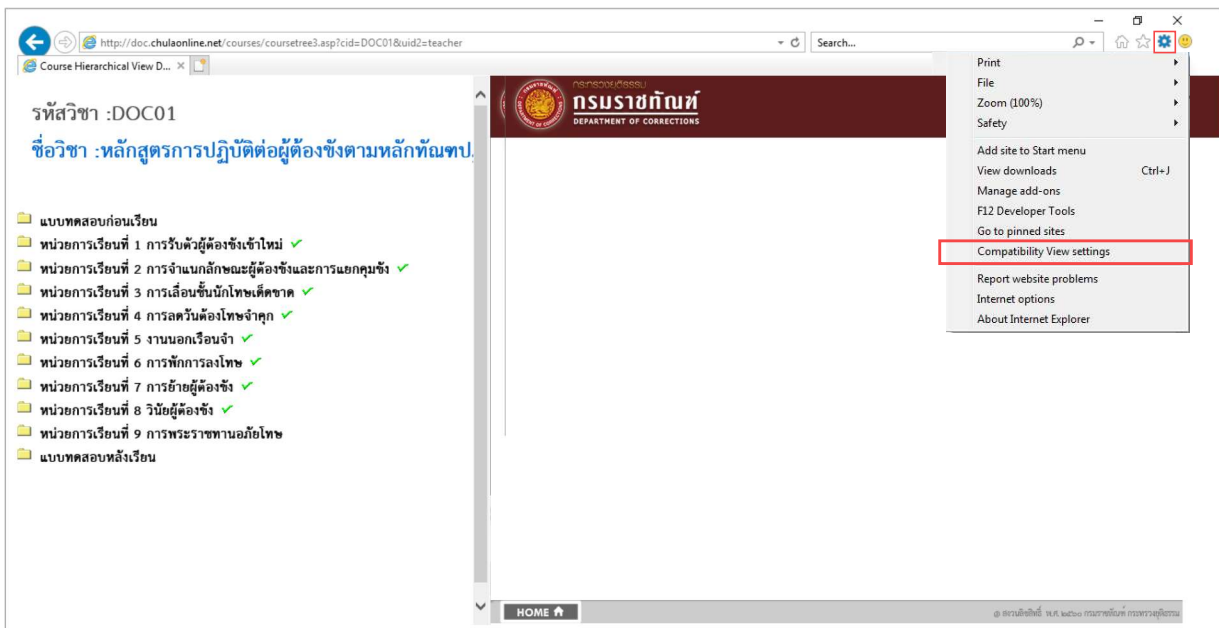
http://doc.chulaonline.net/courses/coursetree3.asp?cid=DOC01&uid2=teacher

Search...

Course Hierarchical View D...

รหัสวิชา :DOC01

ชื่อวิชา :หลักสูตรการปฏิบัติต่อผู้ต้องขังตามหลักทัณฑป

แบบทดสอบก่อนเรียน
หน่วยการเรียนที่ 1 การรับตัวผู้ต้องขังเข้าใหม่
หน่วยการเรียนที่ 2 การจำแนกลักษณะผู้ต้องขังและการแยกคุมขัง
หน่วยการเรียนที่ 3 การเลื่อนชั้นนักโทษเด็ดขาด
หน่วยการเรียนที่ 4 การลดวันต้องโทษจำคุก
หน่วยการเรียนที่ 5 งานนอกเรือนจำ
หน่วยการเรียนที่ 6 การพักการลงโทษ
หน่วยการเรียนที่ 7 การย้ายผู้ต้องขัง
หน่วยการเรียนที่ 8 วินัยผู้ต้องขัง
หน่วยการเรียนที่ 9 การพระราชทานอภัยโทษ
แบบทดสอบหลังเรียน

กระทรวงยุติธรรม
กรมราชทัณฑ์
DEPARTMENT OF CORRECTIONS

HOME

© สงวนลิขสิทธิ์ พ.ศ. ๒๕๖๐ กรมราชทัณฑ์ กระทรวงยุติธรรม

Print
File
Zoom (100%)
Safety
Add site to Start menu
View downloads Ctrl+J
Manage add-ons
F12 Developer Tools
Go to pinned sites
Compatibility View settings
Report website problems
Internet options
About Internet Explorer